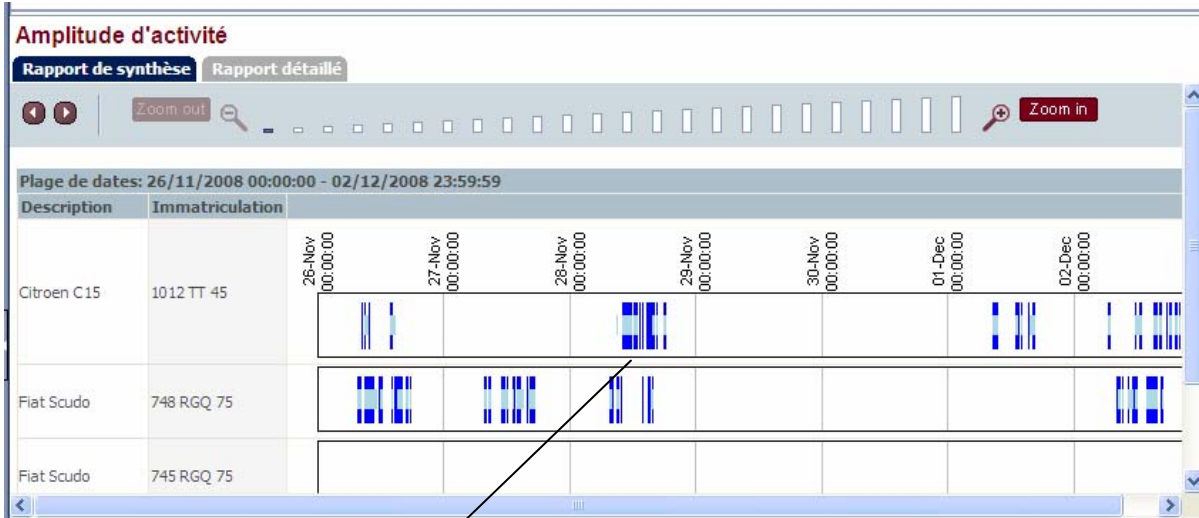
Amplitude d'activité

Rapport de synthèse | Rapport détaillé

Zoom out | Zoom in

Plage de dates: 26/11/2008 00:00:00 - 02/12/2008 23:59:59

| Description | Immatriculation | 26-Nov 00:00:00 | 27-Nov 00:00:00 | 28-Nov 00:00:00 | 29-Nov 00:00:00 | 30-Nov 00:00:00 | 01-Dec 00:00:00 | 02-Dec 00:00:00 |
|---|---|---|---|---|---|---|---|---|
| Citroen C15 | 1012 TT 45 | | | | | | | |
| Fiat Scudo | 748 RGQ 75 | | | | | | | |
| Fiat Scudo | 745 RGQ 75 | | | | | | | |